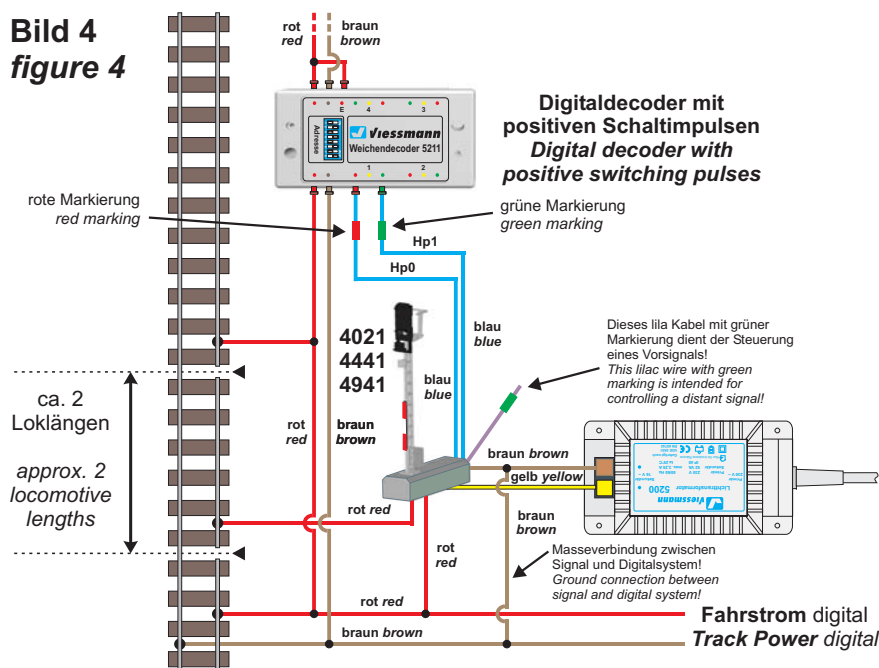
Bild 4
figure 4

rot
red

braun
brown

Adresse

Viessmann
Weichendecoder 5211

E 4 3 1 2

Digitaldecoder mit positiven Schaltimpulsen
Digital decoder with positive switching pulses

rote Markierung
red marking

grüne Markierung
green marking

Hp1

Hp0

4021
4441
4941

blau
blue

blau
blue

Dieses lila Kabel mit grüner Markierung dient der Steuerung eines Vorsignals!
This lilac wire with green marking is intended for controlling a distant signal!

ca. 2 Loklängen

approx. 2 locomotive lengths

rot
red

braun
brown

braun brown

gelb yellow

Viessmann
5200

braun
brown

rot red

rot
red

Masseverbindung zwischen Signal und Digitalsystem!
Ground connection between signal and digital system!

rot red

Fahrstrom digital

braun brown

Track Power digital